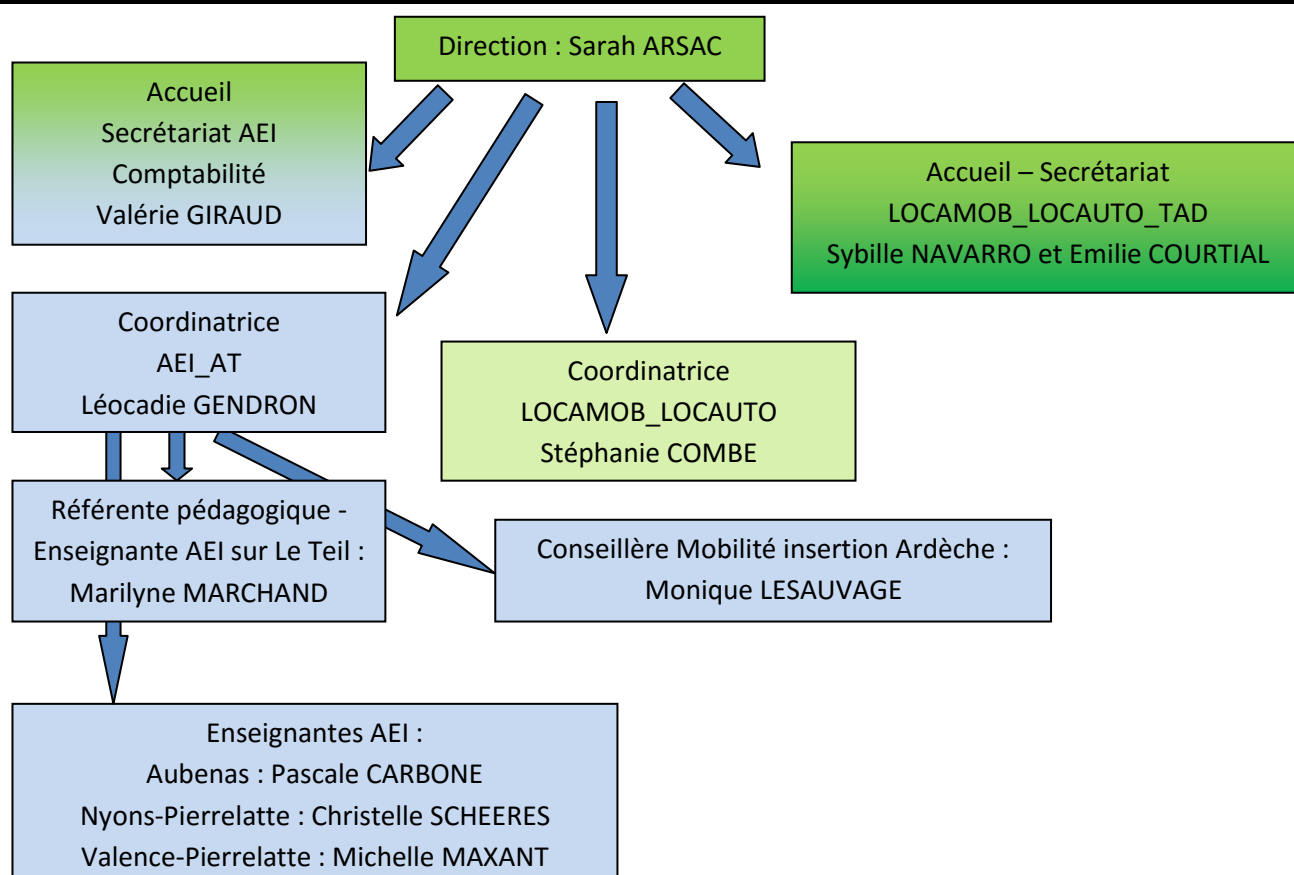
Direction : Sarah ARSAC

Accueil
Secrétariat AEI
Comptabilité
Valérie GIRAUD

Accueil – Secrétariat
LOCAMOB_LOCAUTO_TAD
Sybille NAVARRO et Emilie COURTIAL

Coordinatrice
AEI_AT
Léocadie GENDRON

Coordinatrice
LOCAMOB_LOCAUTO
Stéphanie COMBE

Référente pédagogique - Enseignante AEI sur Le Teil : Marilyne MARCHAND

Conseillère Mobilité insertion Ardèche : Monique LESAUVAGE

Enseignantes AEI :
Aubenas : Pascale CARBONE
Nyons-Pierrelatte : Christelle SCHEERES
Valence-Pierrelatte : Michelle MAXANT